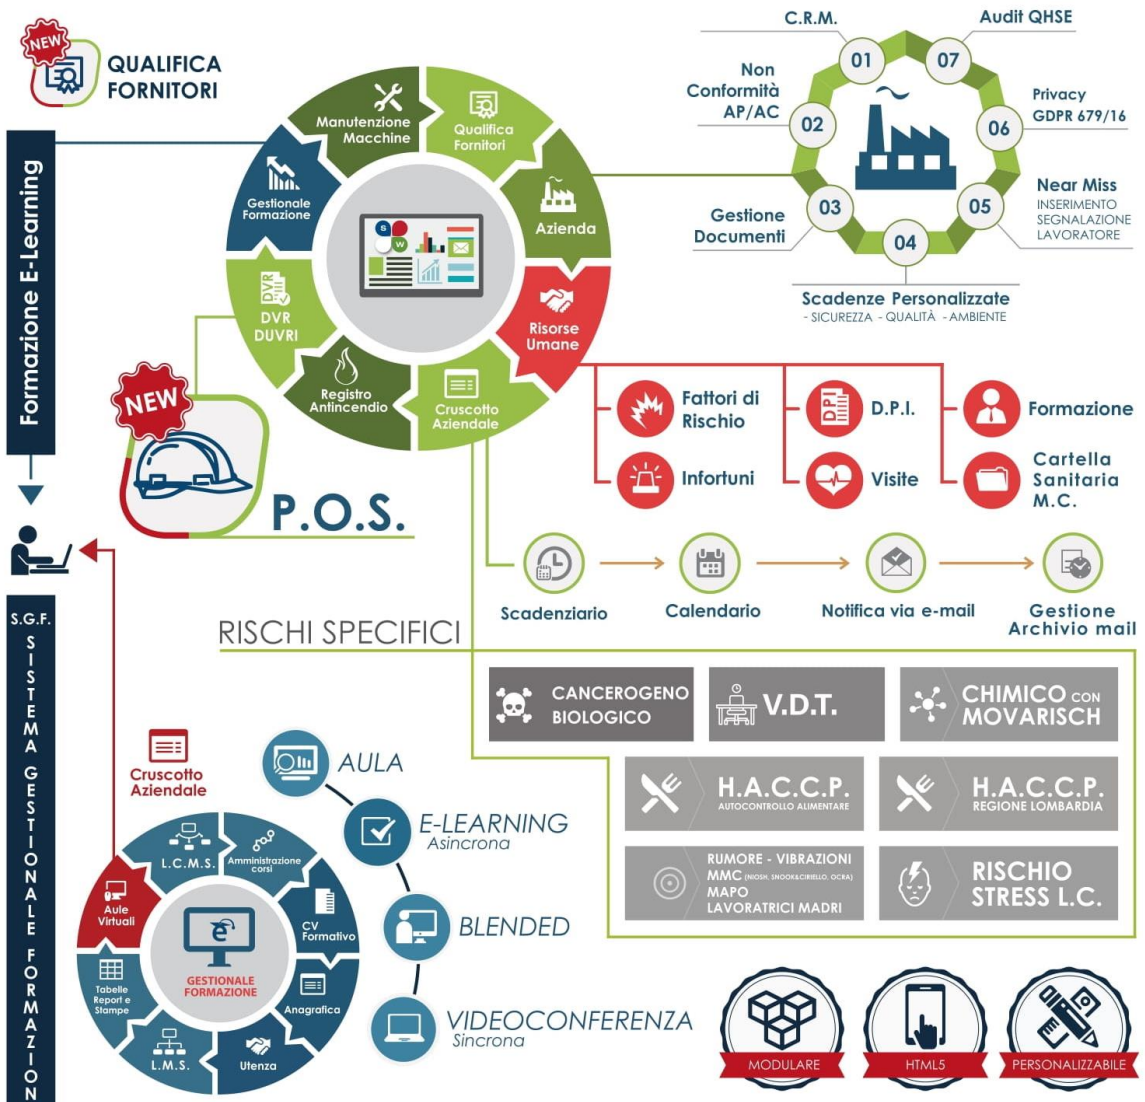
NEW
QUALIFICA FORNITORI

Formazione E-Learning

Manutenzione Macchine
Qualifica Fornitori
Azienda
Risorse Umane
Cruscotto Aziendale
Registro Antincendio
DVR DUVRI
Gestionale Formazione

NEW
P.O.S.

C.R.M.
01
Audit QHSE
07
Non Conformità AP/AC
02
Privacy GDPR 679/16
06
Gestione Documenti
03
Near Miss
INSERIMENTO SEGNALAZIONE LAVORATORE
05
04
Scadenze Personalizzate
- SICUREZZA - QUALITÀ - AMBIENTE

Fattori di Rischio
D.P.I.
Formazione
Infortuni
Visite
Cartella Sanitaria M.C.

Scadenziario
Calendario
Notifica via e-mail
Gestione Archivio mail

RISCHI SPECIFICI

CANCEROGENO BIOLOGICO
V.D.T.
CHIMICO CON MOVARISCH
H.A.C.C.P.
AUTOCONTROLLO ALIMENTARE
H.A.C.C.P.
REGIONE LOMBARDIA
RUMORE - VIBRAZIONI
MMC (NIOSH, SNOOK&CIRIELLO, OCRA)
MAPO
LAVORATRICI MADRI
RISCHIO STRESS L.C.

S.G.F.
SISTEMA GESTIONALE FORMAZIONE

Cruscotto Aziendale
L.C.M.S.
Amministrazione corsi
CV Formativo
Anagrafica
Utenza
L.M.S.
Tabelle Report e Stampe
Aule Virtuali
GESTIONALE FORMAZIONE

AULA
E-LEARNING
Asincrona
BLENDED
VIDEOCONFERENZA
Sincrona

MODULARE
HTML5
PERSONALIZZABILE